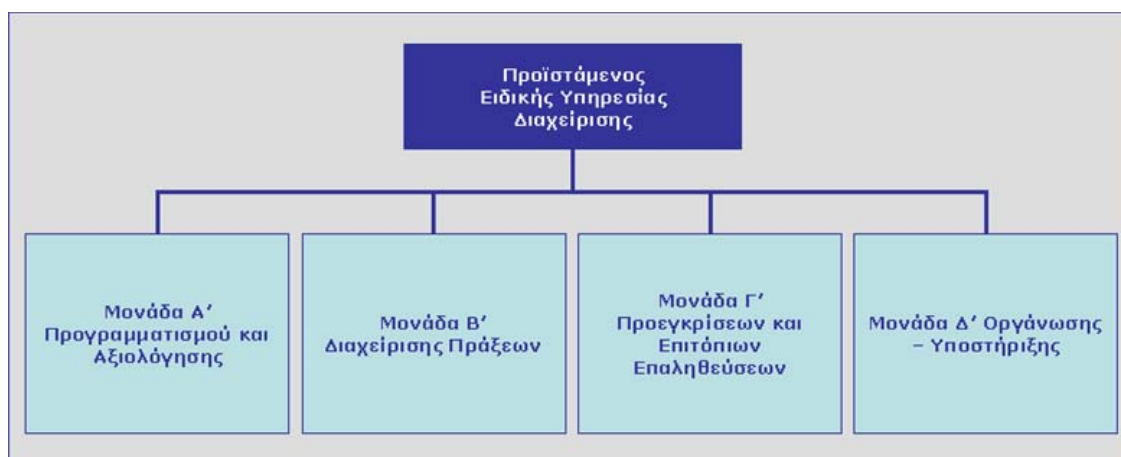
Προϊστάμενος Ειδικής Υπηρεσίας Διαχείρισης

Μονάδα Α' Προγραμματισμού και Αξιολόγησης

Μονάδα Β' Διαχείρισης Πράξεων

Μονάδα Γ' Προεγκρίσεων και Επιτόπιων Επαληθεύσεων

Μονάδα Δ' Οργάνωσης – Υποστήριξης